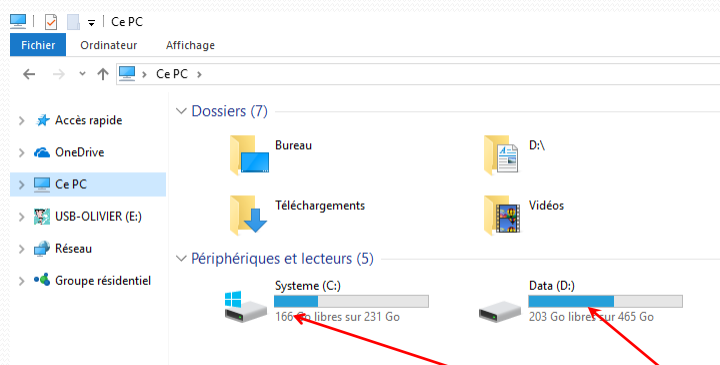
Ce PC

Fichier Ordinateur Affichage

Ce PC

Accès rapide
OneDrive
Ce PC
USB-OLIVIER (E:)
Réseau
Groupe résidentiel

Dossiers (7)

Bureau
D:\
Téléchargements
Vidéos

Périphériques et lecteurs (5)

Systeme (C:)
166 Go libres sur 231 Go
Data (D:)
203 Go libres sur 465 Go